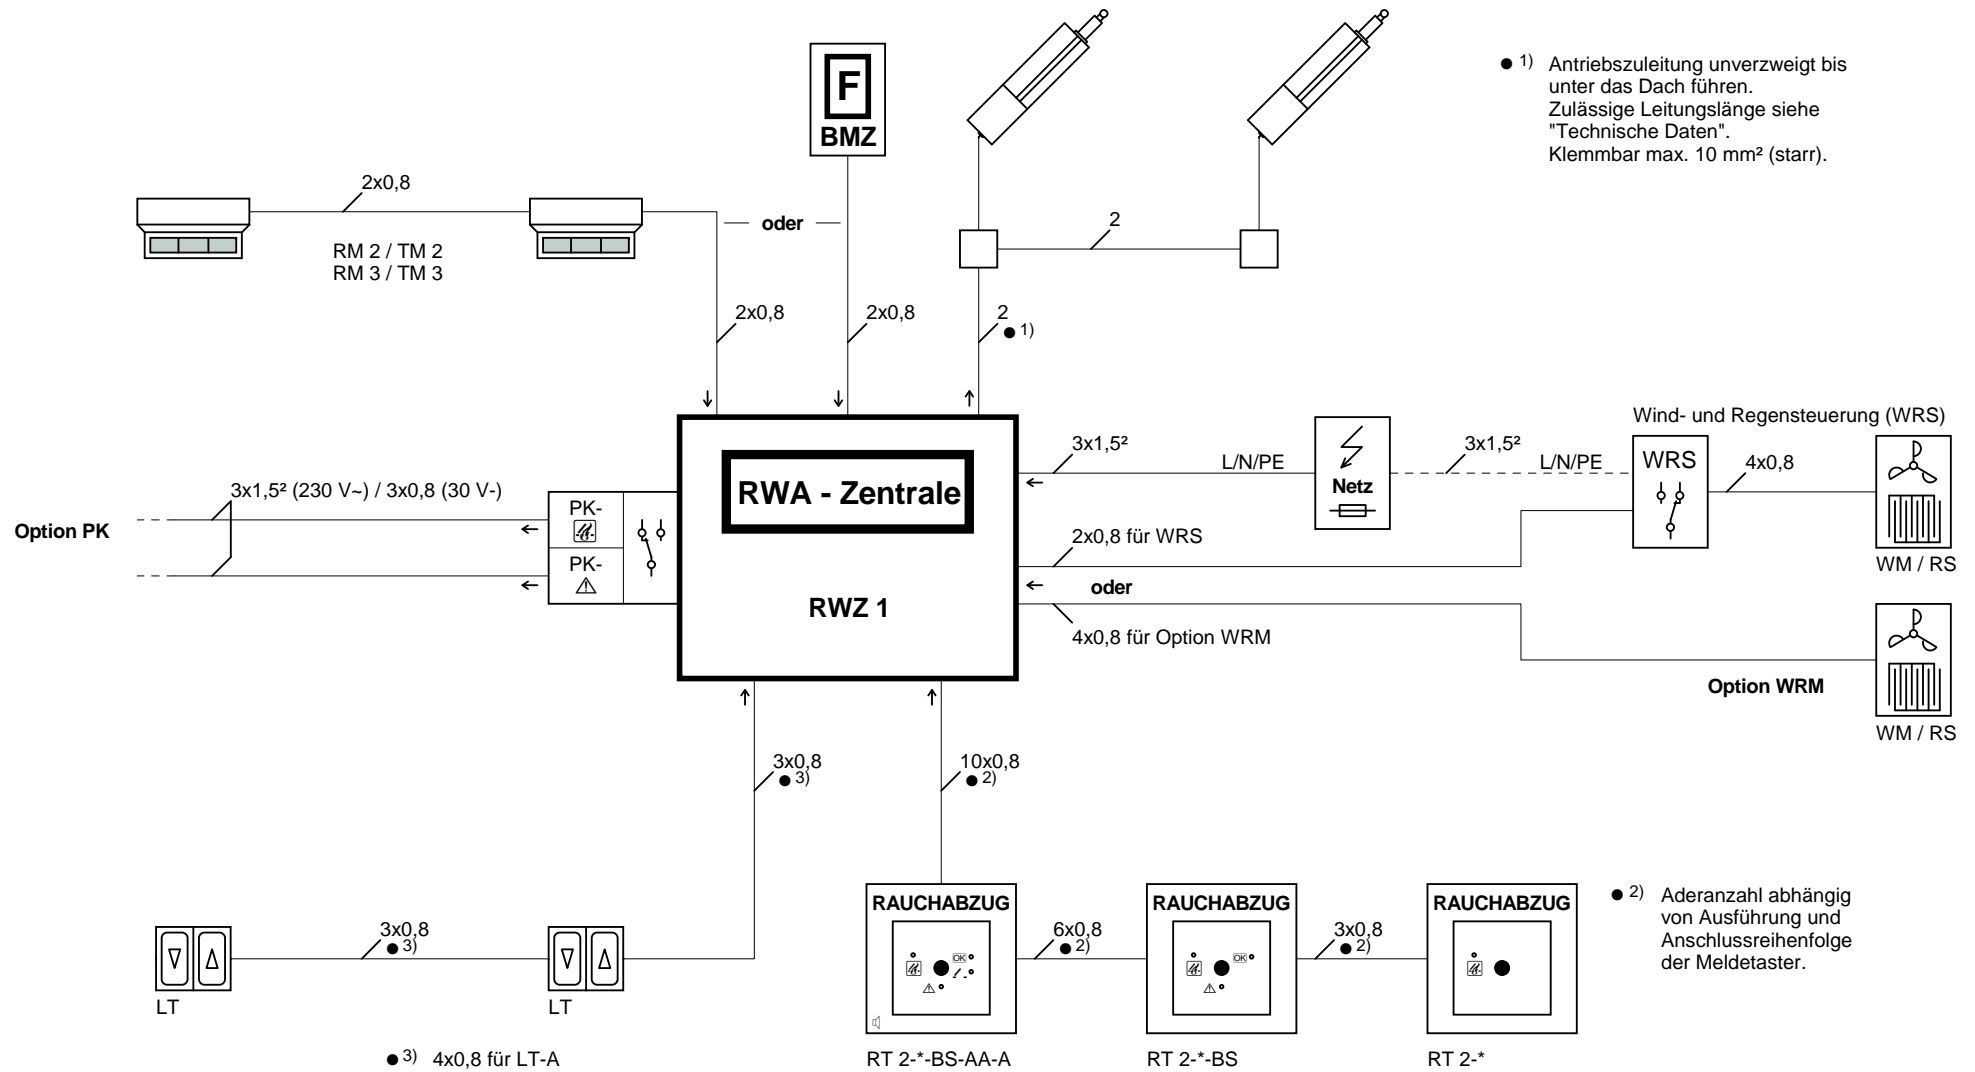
F
BMZ

● 1) Antriebszuleitung unverzweigt bis unter das Dach führen.
Zulässige Leitungslänge siehe "Technische Daten".
Klemmbar max. 10 mm² (starr).

2x0,8
RM 2 / TM 2
RM 3 / TM 3

oder

2

2x0,8
2x0,8
2
● 1)

Wind- und Regensteuerung (WRS)

3x1,5²
L/N/PE
Netz
3x1,5²
L/N/PE
WRS
4x0,8

3x1,5² (230 V~) / 3x0,8 (30 V-)
Option PK
PK-
PK-

RWA - Zentrale

RWZ 1

2x0,8 für WRS
oder
4x0,8 für Option WRM

WM / RS
Option WRM
WM / RS

3x0,8
● 3)
10x0,8
● 2)

RAUCHABZUG
6x0,8
● 2)
RAUCHABZUG
3x0,8
● 2)
RAUCHABZUG

● 2) Aderanzahl abhängig von Ausführung und Anschlussreihenfolge der Meldetaster.

3x0,8
● 3)
LT
LT

● 3) 4x0,8 für LT-A

RT 2-*-BS-AA-A
RT 2-*-BS
RT 2-*